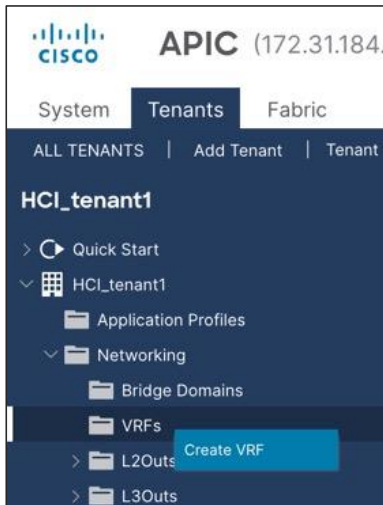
cisco APIC (172.31.184.

System Tenants Fabric

ALL TENANTS | Add Tenant | Tenant

HCI_tenant1

Quick Start

HCI_tenant1

Application Profiles

Networking

Bridge Domains

VRFs

Create VRF

L2Outs

L3Outs